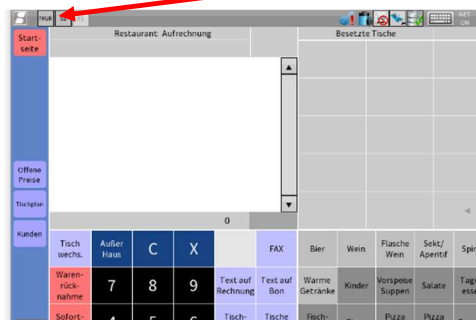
Start-seite

Offene Preise

Tischplan

Kunden

Restaurant: Aufrechnung

Besetzte Tische

0

Tisch wechs.

Außer Haus

C

X

FAX

Bier

Wein

Flasche Wein

Sekt/ Aperitif

Spi

Waren-rück-nahme

7

8

9

Text auf Rechnung

Text auf Bon

Warme Getränke

Kinder

Vorspeise Suppen

Salate

Tage esse

Sofort-

Tisch-

Tische

Fisch-

Pizza

Pizza